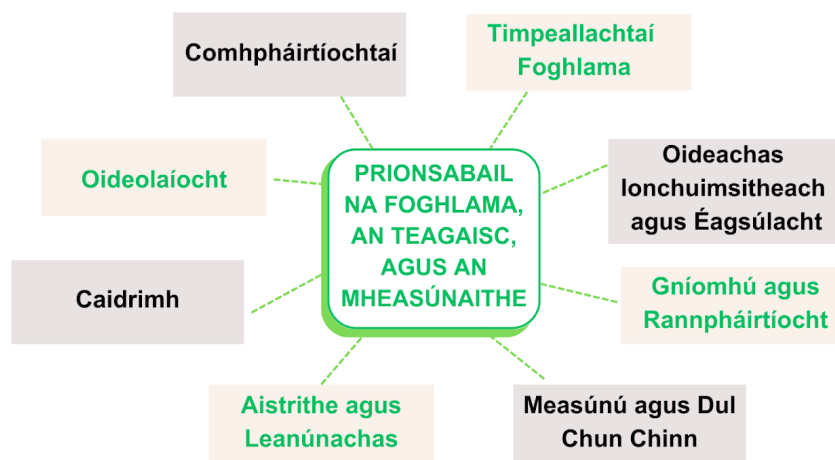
PRIONSABAIL NA FOGHLAMA, AN TEAGAISC, AGUS AN MHEASÚNAITHE

Comhpháirtíochtaí

Timpeallachtaí Foghlama

Oideolaíocht

Oideachas Ionchuimsitheach agus Éagsúlacht

Caidrimh

Gníomhú agus Rannpháirtíocht

Aistrithe agus Leanúnachas

Measúnú agus Dul Chun Chinn